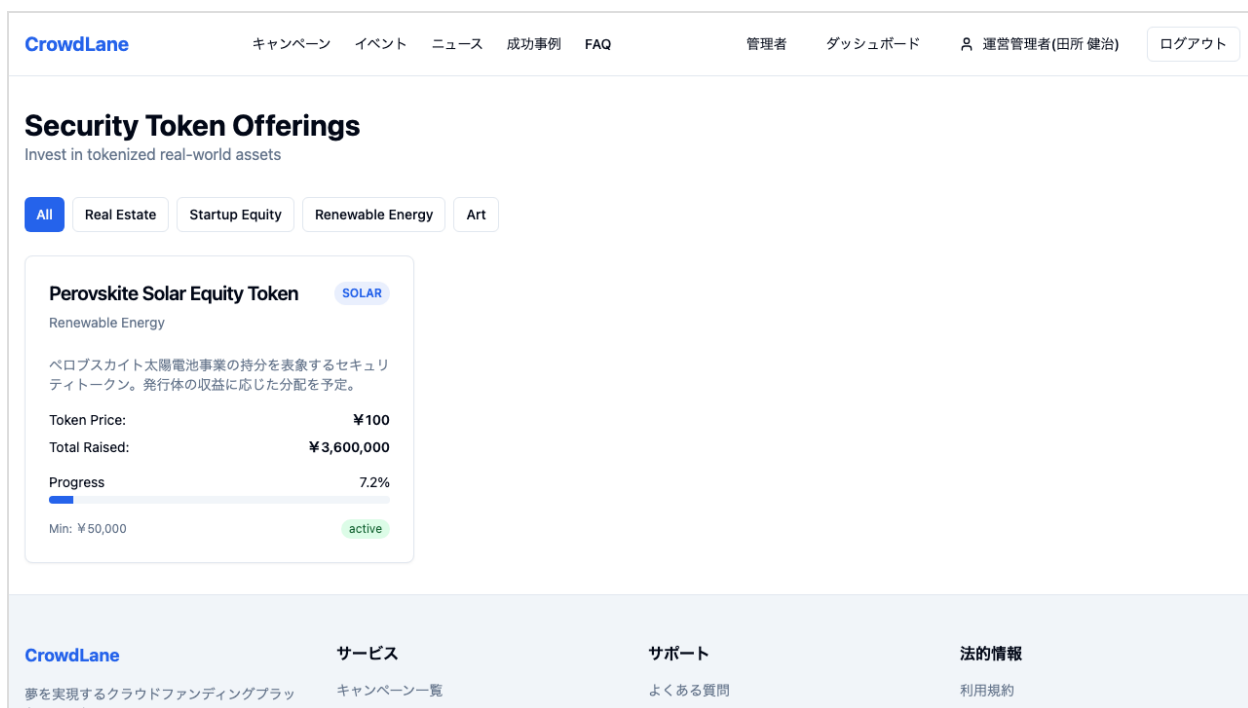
CrowdLane

キャンペーン イベント ニュース 成功事例 FAQ

管理者 ダッシュボード 運営管理者(田所 健治) ログアウト

Security Token Offerings

Invest in tokenized real-world assets

All Real Estate Startup Equity Renewable Energy Art

Perovskite Solar Equity Token SOLAR

Renewable Energy

ペロブスカイト太陽電池事業の持分を表象するセキュリティトークン。発行体の収益に応じた分配を予定。

Token Price: ¥100

Total Raised: ¥3,600,000

Progress 7.2%

Min: ¥50,000 active

CrowdLane

夢を実現するクラウドファンディングプラッ

サービス

キャンペーン一覧

サポート

よくある質問

法的情報

利用規約